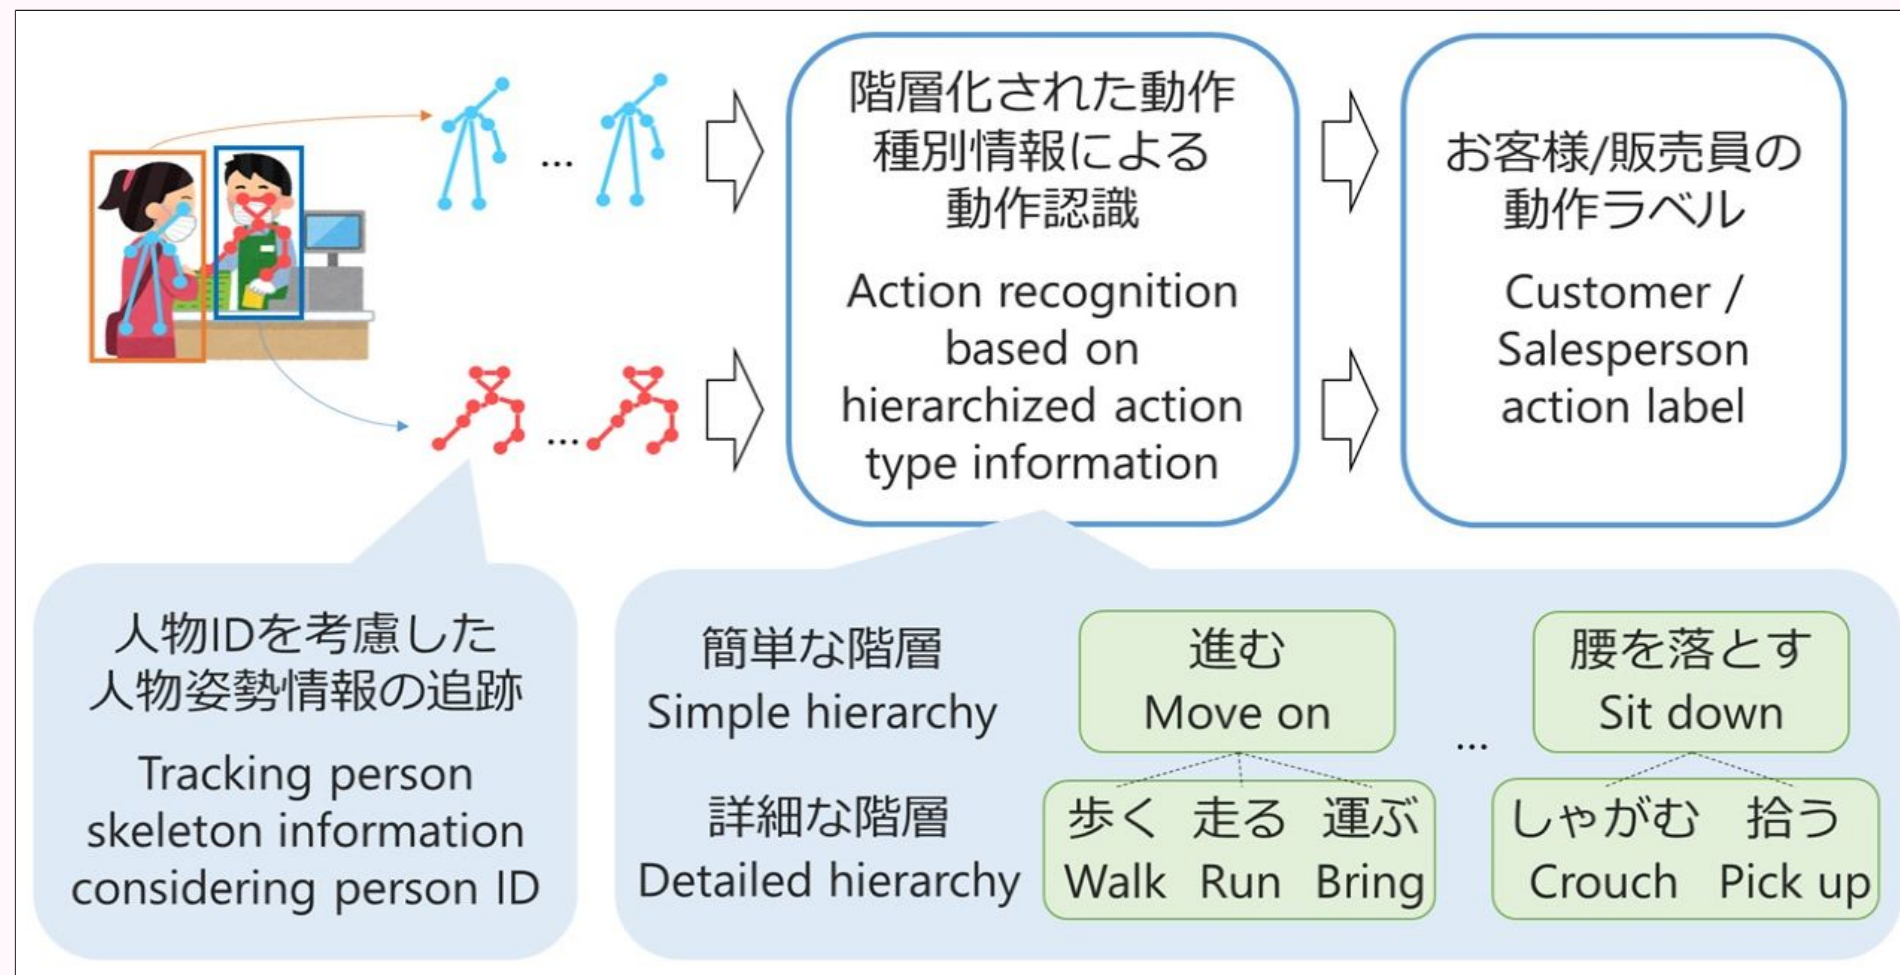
...

...

階層化された動作種別情報による動作認識

Action recognition based on hierarchized action type information

お客様/販売員の動作ラベル

Customer / Salesperson action label

人物IDを考慮した人物姿勢情報の追跡

Tracking person skeleton information considering person ID

簡単な階層
Simple hierarchy

詳細な階層
Detailed hierarchy

進む
Move on

歩く 走る 運ぶ
Walk Run Bring

...

腰を落とす
Sit down

しゃがむ 拾う
Crouch Pick up